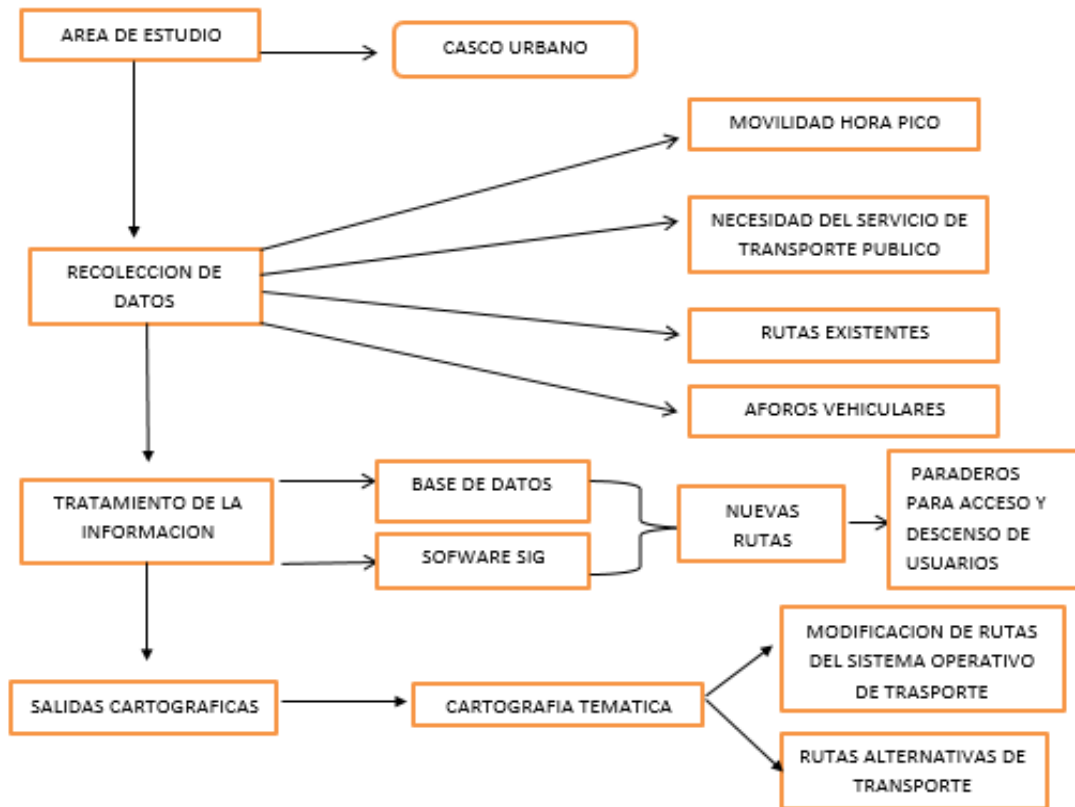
AREA DE ESTUDIO

CASCO URBANO

MOVILIDAD HORA PICO

NECESIDAD DEL SERVICIO DE TRANSPORTE PUBLICO

RECOLECCION DE DATOS

RUTAS EXISTENTES

AFOROS VEHICULARES

TRATAMIENTO DE LA INFORMACION

BASE DE DATOS

SOFWARE SIG

NUEVAS RUTAS

PARADEROS PARA ACCESO Y DESCENSO DE USUARIOS

MODIFICACION DE RUTAS DEL SISTEMA OPERATIVO DE TRASPORTE

SALIDAS CARTOGRAFICAS

CARTOGRAFIA TEMATICA

RUTAS ALTERNATIVAS DE TRANSPORTE